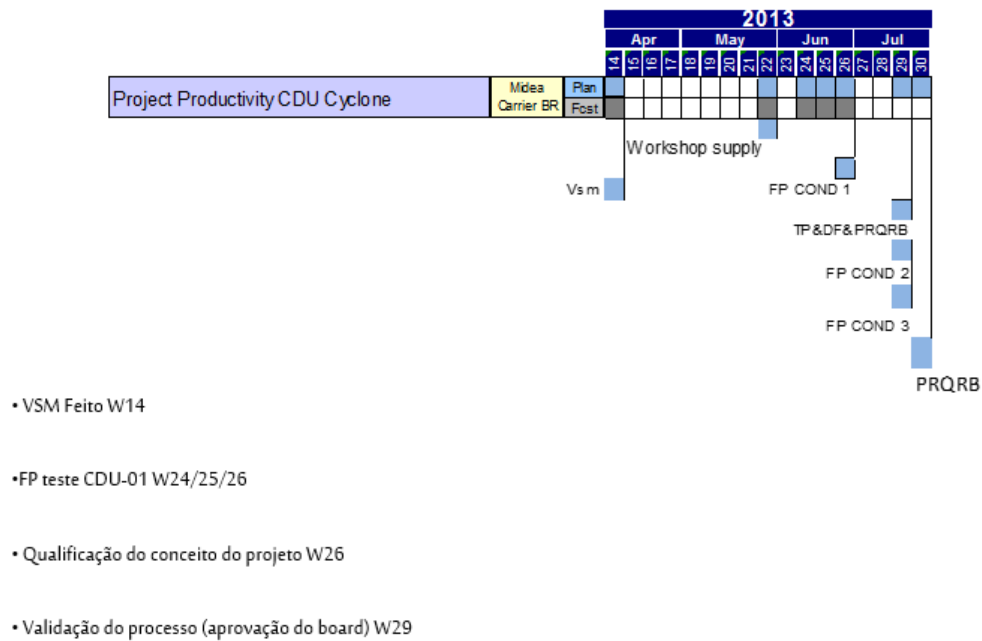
2013

| Apr | | | | May | | | | | Jun | | | | Jul | | | |
|---|---|---|---|---|---|---|---|---|---|---|---|---|---|---|---|---|
| 14 | 15 | 16 | 17 | 18 | 19 | 20 | 21 | 22 | 23 | 24 | 25 | 26 | 27 | 28 | 29 | 30 |

Project Productivity CDU Cyclone

Midea Carrier BR

Plan

Fcst

Workshop supply

Vsm

FP COND 1

TP&DF&PRQRB

FP COND 2

FP COND 3

PRQRB

• VSM Feito W14

•FP teste CDU-01 W24/25/26

• Qualificação do conceito do projeto W26

• Validação do processo (aprovação do board) W29